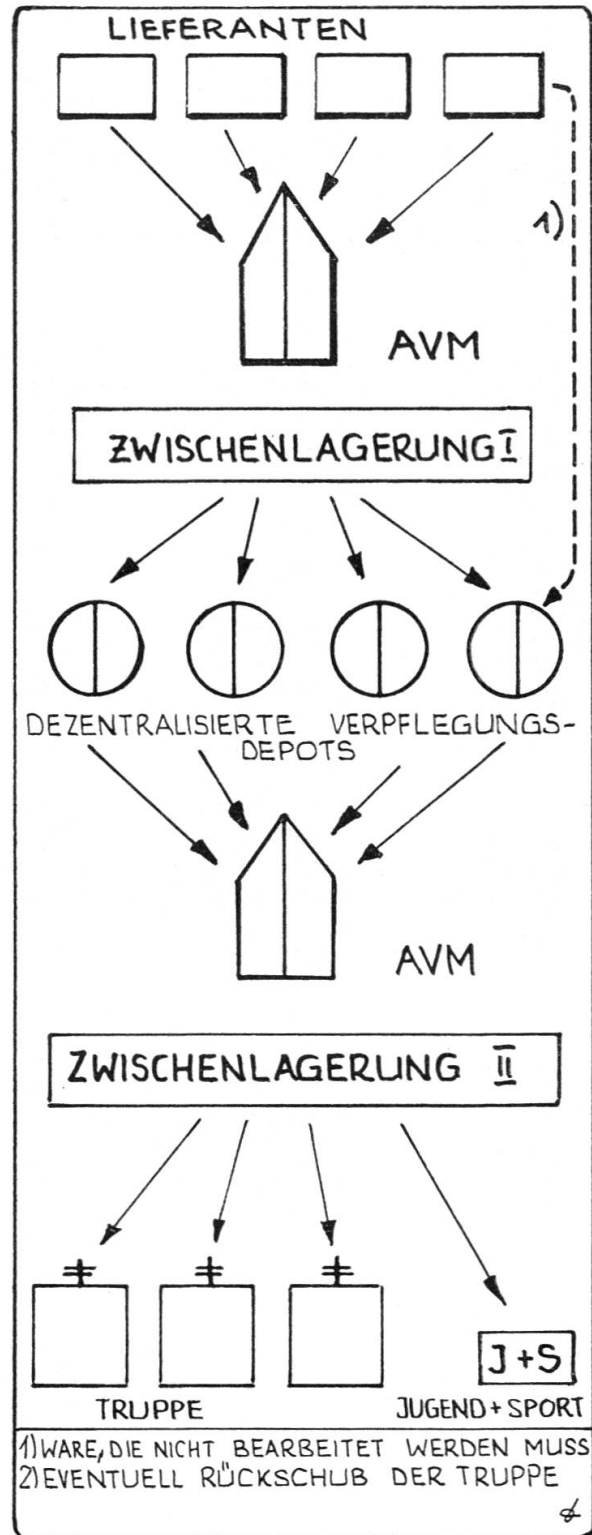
LIEFERANTEN

1)

AVM

ZWISCHENLAGERUNG I

DEZENTRALISIERTE VERPFLEGUNGS-DEPOTS

AVM

ZWISCHENLAGERUNG II

J+S

TRUPPE

JUGEND + SPORT

1) WARE, DIE NICHT BEARBEITET WERDEN MUSS
2) EVENTUELL RÜCKSCHUB DER TRUPPE